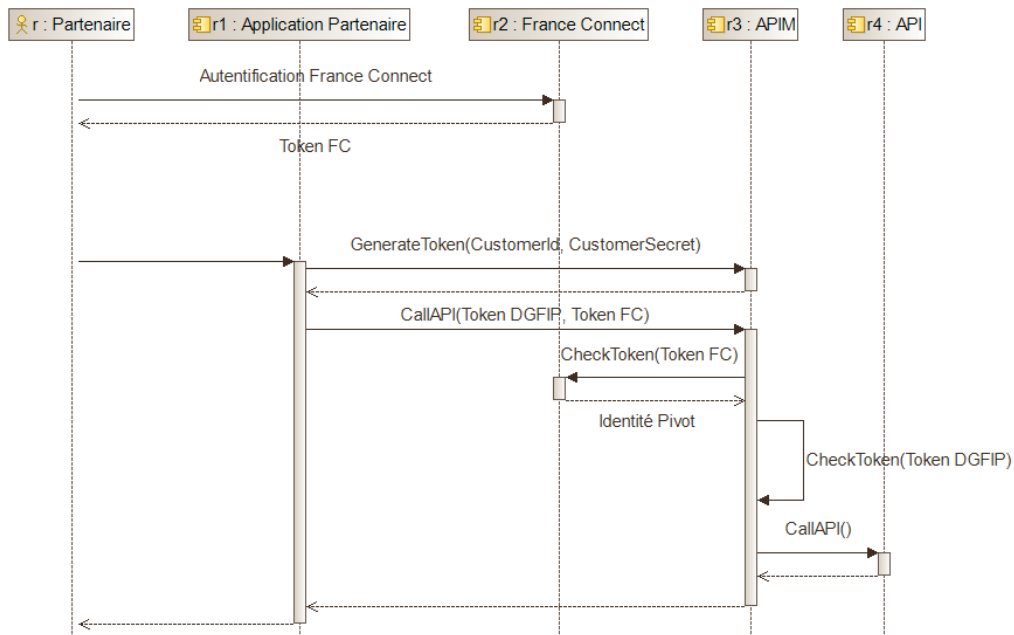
r : Partenaire

r1 : Application Partenaire

r2 : France Connect

r3 : APIM

r4 : API

Autentification France Connect

Token FC

GenerateToken(CustomerId, CustomerSecret)

CallAPI(Token DGFIP, Token FC)

CheckToken(Token FC)

Identité Pivot

CheckToken(Token DGFIP)

CallAPI()